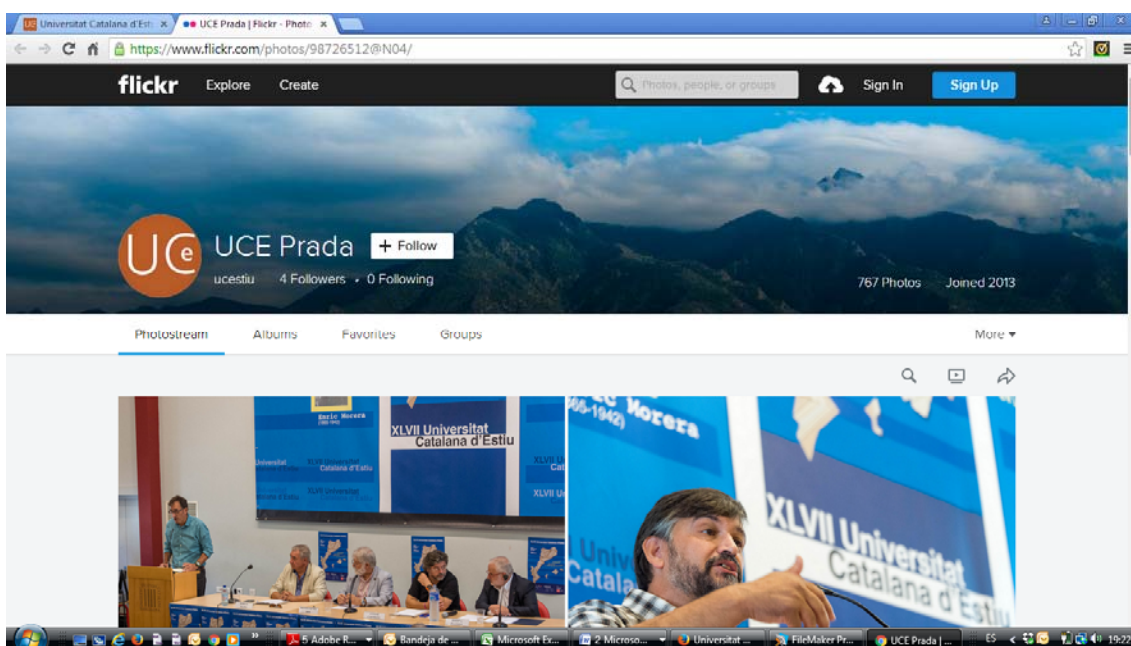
Universitat Catalana d'Esti ×
UCE Prada | Flickr - Photo ×
https://www.flickr.com/photos/98726512@N04/

flickr Explore Create
Photos, people, or groups
Sign In Sign Up

UCE Prada + Follow
ucestiu 4 Followers • 0 Following
767 Photos Joined 2013

Photostream Albums Favorites Groups More ▾

Enric Morera
XLVII Universitat Catalana d'Estiu
Universitat
XLVII Universitat Catalana d'Estiu
XLVII Universitat
XLVII Uni
XLVII Cat
Morera
XLVII Universitat Catalana d'Estiu
Univ
Catala

5 Adobe R... Bandeja de ... Microsoft Ex... 2 Microso... Universitat ... FileMaker Pr... UCE Prada | ... ES 19:22